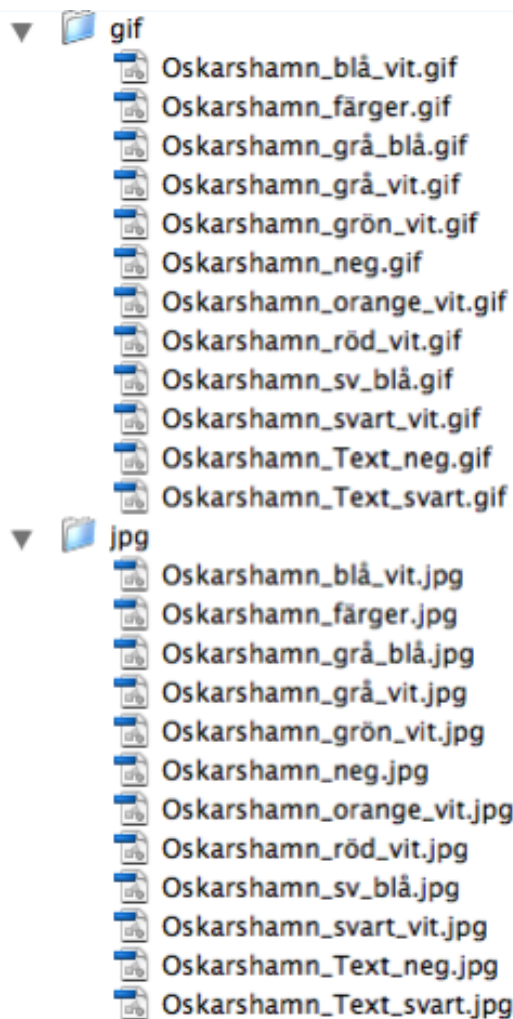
gif
Oskarshamn_blå_vit.gif
Oskarshamn_färger.gif
Oskarshamn_grå_blå.gif
Oskarshamn_grå_vit.gif
Oskarshamn_grön_vit.gif
Oskarshamn_neg.gif
Oskarshamn_orange_vit.gif
Oskarshamn_röd_vit.gif
Oskarshamn_sv_blå.gif
Oskarshamn_svart_vit.gif
Oskarshamn_Text_neg.gif
Oskarshamn_Text_svart.gif
jpg
Oskarshamn_blå_vit.jpg
Oskarshamn_färger.jpg
Oskarshamn_grå_blå.jpg
Oskarshamn_grå_vit.jpg
Oskarshamn_grön_vit.jpg
Oskarshamn_neg.jpg
Oskarshamn_orange_vit.jpg
Oskarshamn_röd_vit.jpg
Oskarshamn_sv_blå.jpg
Oskarshamn_svart_vit.jpg
Oskarshamn_Text_neg.jpg
Oskarshamn_Text_svart.jpg